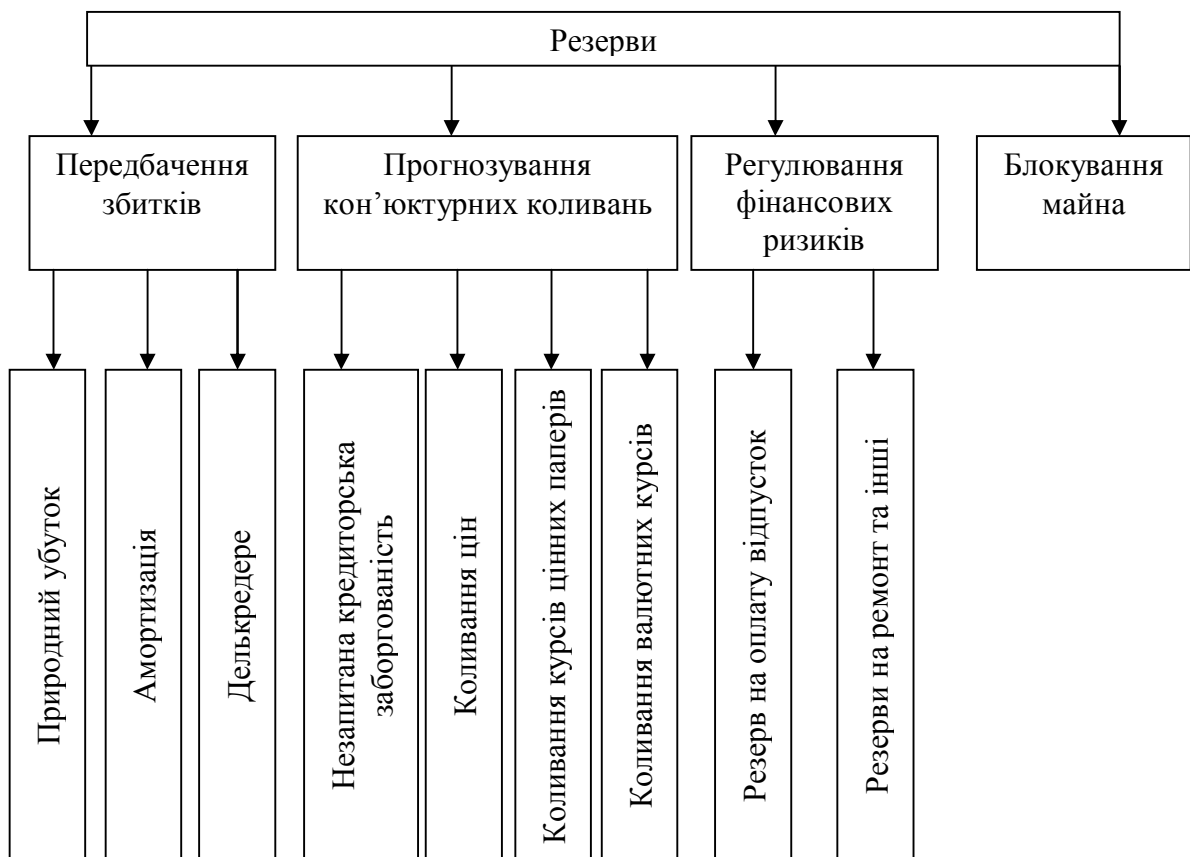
Резерви

Передбачення збитків

Прогнозування кон’юктурних коливань

Регулювання фінансових ризиків

Блокування майна

Природний убуток

Амортизація

Делькредере

Незапитана кредиторська заборгованість

Коливання цін

Коливання курсів цінних паперів

Коливання валютних курсів

Резерв на оплату відпусток

Резерви на ремонт та інші